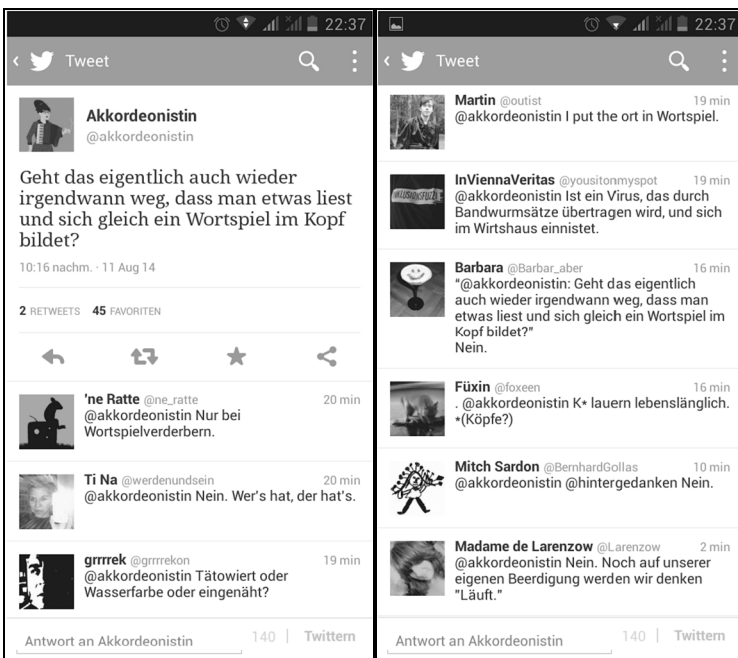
22:37

Tweet

Akkordeonistin
@akkordeonistin

Geht das eigentlich auch wieder irgendwann weg, dass man etwas liest und sich gleich ein Wortspiel im Kopf bildet?

10:16 nachm. · 11 Aug 14

2 RETWEETS 45 FAVORITEN

'ne Ratte @ne_ratte 20 min
@akkordeonistin Nur bei Wortspielverderbern.

Ti Na @werdenundsein 20 min
@akkordeonistin Nein. Wer's hat, der hat's.

grrrrek @grrrrekon 19 min
@akkordeonistin Tätowiert oder Wasserfarbe oder eingenäht?

Antwort an Akkordeonistin 140 | Twittern

22:37

Tweet

Martin @outist 19 min
@akkordeonistin I put the ort in Wortspiel.

InViennaVeritas @yousitonmyspot 19 min
@akkordeonistin Ist ein Virus, das durch Bandwurmsätze übertragen wird, und sich im Wirtshaus einnistet.

Barbara @Barbar_aber 16 min
"@akkordeonistin: Geht das eigentlich auch wieder irgendwann weg, dass man etwas liest und sich gleich ein Wortspiel im Kopf bildet?"
Nein.

Füxin @foxeen 16 min
. @akkordeonistin K* lauern lebenslänglich. *(Köpfe?)

Mitch Sardon @BernhardGollas 10 min
@akkordeonistin @hintergedanken Nein.

Madame de Larenzow @Larenzow 2 min
@akkordeonistin Nein. Noch auf unserer eigenen Beerdigung werden wir denken "Läuft."

Antwort an Akkordeonistin 140 | Twittern